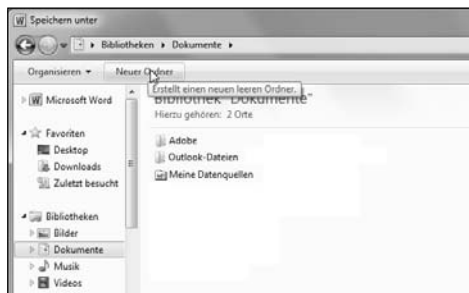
Speichern unter

Bibliotheken ▸ Dokumente ▸

Organisieren ▾ Neuer Ordner

Erstellt einen neuen leeren Ordner.

Bibliothek "Dokumente"
Hierzu gehören: 2 Orte

Microsoft Word

Favoriten
Desktop
Downloads
Zuletzt besucht

Bibliotheken
Bilder
Dokumente
Musik
Videos

Adobe
Outlook-Dateien
Meine Datenquellen